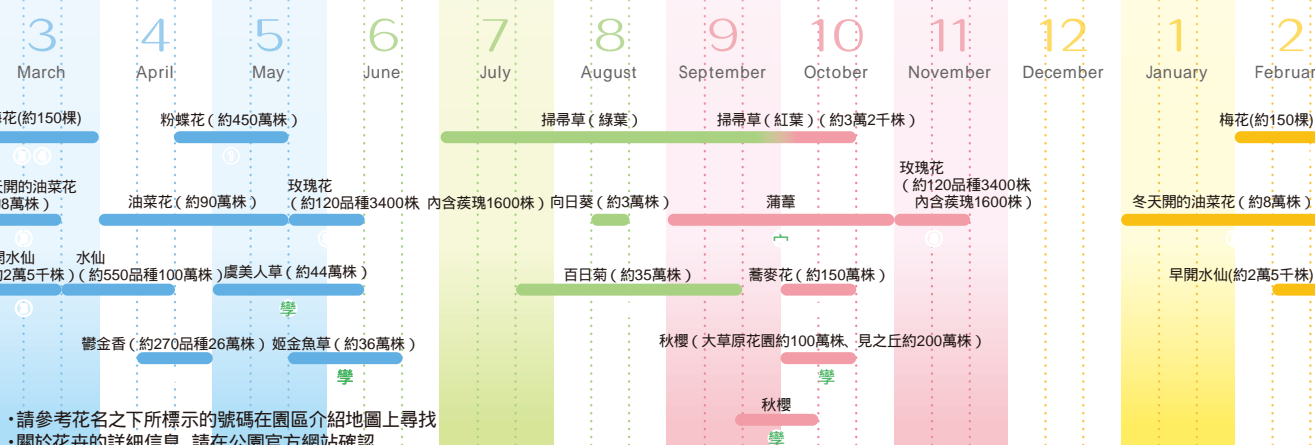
3 March
4 April
5 May
6 June
7 July
8 August
9 September
10 October
11 November
12 December
1 January
2 Februar

梅花(約150棵)
粉蝶花(約450萬株)
掃帚草(綠葉)
掃帚草(紅葉)(約3萬2千株)
梅花(約150棵)

天開的油菜花 8萬株)
油菜花(約90萬株)
玫瑰花 (約120品種3400株 內含蔟瑰1600株)
向日葵(約3萬株)
蒲葦
玫瑰花 (約120品種3400株 內含蔟瑰1600株)
冬天開的油菜花(約8萬株)

開水仙 2萬5千株)
水仙 (約550品種100萬株)
虞美人草(約44萬株)
百日菊(約35萬株)
蕎麥花(約150萬株)
早開水仙(約2萬5千株)

學

鬱金香(約270品種26萬株)
姬金魚草(約36萬株)
秋櫻(大草原花園約100萬株、見之丘約200萬株)

學
學

秋櫻
學

・請參考花名之下所標示的號碼在園區介紹地圖上尋找
・關於花卉的詳細信息,請在公園官方網站確認